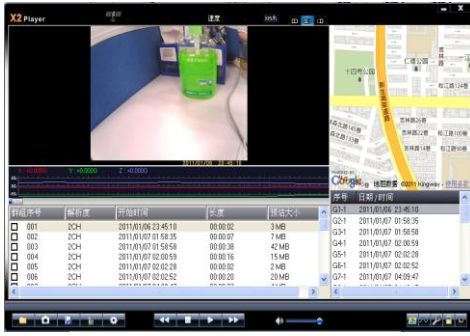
X2 Player

速度 km/h

2011/01/06 23:45:10

X: +0.0000 Y: +0.0000 Z: +0.0000

| 群組序號 | 解析度 | 开始时间 | 長度 | 預估大小 |
|---|---|---|---|---|
| 001 | 2CH | 2011/01/06 23:45:10 | 00:00:02 | 3 MB |
| 002 | 2CH | 2011/01/07 01:58:35 | 00:00:07 | 7 MB |
| 003 | 2CH | 2011/01/07 01:58:58 | 00:00:38 | 42 MB |
| 004 | 2CH | 2011/01/07 02:00:59 | 00:00:16 | 15 MB |
| 005 | 2CH | 2011/01/07 02:02:28 | 00:00:02 | 2 MB |
| 006 | 2CH | 2011/01/07 02:02:52 | 00:00:20 | 20 MB |

| 序号 | 日期/时间 |
|---|---|
| G1-1 | 2011/01/06 23:45:10 |
| G2-1 | 2011/01/07 01:58:35 |
| G3-1 | 2011/01/07 01:58:58 |
| G4-1 | 2011/01/07 02:00:59 |
| G5-1 | 2011/01/07 02:02:28 |
| G6-1 | 2011/01/07 02:02:52 |
| G7-1 | 2011/01/07 04:09:47 |

Google 地圖資料 ©2011 Kingway - 使用條款